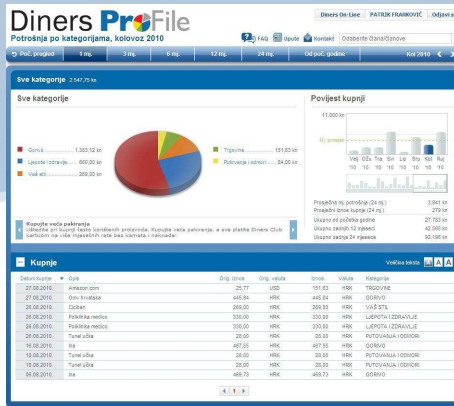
Diners ProFile

Potrošnja po kategorijama, kolovoz 2010

Diners On-Line | PATRIK FRANKOVIĆ | Odjavi s

FAQ | Upute | Kontakt | Odaberite član/članove

Poč. pregled | 1 mj. | 3 mj. | 6 mj. | 12 mj. | 24 mj. | Od poč. godine | Kol 2010

Sve kategorije 2.547,75 kn

Sve kategorije

Gorivo 1.303,12 kn
Ljepota i zdravlje 660,00 kn
Vaš stil 269,00 kn
Trgovine 151,63 kn
Putovanja i odmori 84,00 kn

Kupujte veća pakiranja
Uštedite pri kupnji često korištenih proizvoda. Kupujte veća pakiranja, a sve platite Diners Club karticom na više mjesečnih rata bez kamata i naknada!

Povijest kupnji

11.000 kn
Mj. prosjek
Velj '10 Ožu '10 Tra '10 Svi '10 Lip '10 Srp '10 Kol '10 Ruj '10

Prosječna mj. potrošnja (24 mj.) 3.841 kn
Prosječni iznos kupnje (24 mj.) 279 kn
Ukupno od početka godine 27.703 kn
Ukupno zadnjih 12 mjeseci 42.595 kn
Ukupno zadnja 24 mjeseca 92.196 kn

Kupnje

Veličina teksta A A A

| Datum kupnje | Opis | Orig. iznos | Orig. valuta | Iznos | Valuta | Kategorija |
|---|---|---|---|---|---|---|
| 27.08.2010. | Amazon.com | 25,77 | USD | 151,63 | HRK | TRGOVINE |
| 27.08.2010. | Omv Knaklaže | 445,84 | HRK | 445,84 | HRK | GORIVO |
| 27.08.2010. | Ozibeh | 269,00 | HRK | 269,00 | HRK | VAŠ STIL |
| 26.08.2010. | Poliklinika medico | 330,00 | HRK | 330,00 | HRK | LJEPOTA I ZDRAVLJE |
| 26.08.2010. | Poliklinika medico | 330,00 | HRK | 330,00 | HRK | LJEPOTA I ZDRAVLJE |
| 20.08.2010. | Tunel učka | 28,00 | HRK | 28,00 | HRK | PUTOVANJA I ODMORI |
| 18.08.2010. | Ina | 467,55 | HRK | 467,55 | HRK | GORIVO |
| 18.08.2010. | Tunel učka | 28,00 | HRK | 28,00 | HRK | PUTOVANJA I ODMORI |
| 16.08.2010. | Tunel učka | 28,00 | HRK | 28,00 | HRK | PUTOVANJA I ODMORI |
| 09.08.2010. | Ina | 489,73 | HRK | 489,73 | HRK | GORIVO |

1